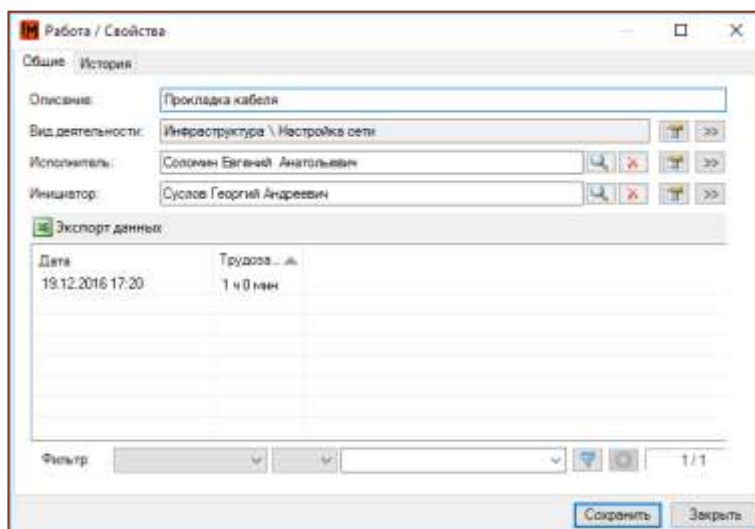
Работа / Свойства

Общие История

Описание: Прокладка кабеля

Вид деятельности: Инфраструктура \ Настройка сети >>

Исполнитель: Соломин Евгений Анатольевич >>

Инициатор: Суслов Георгий Андреевич >>

Экспорт данных

| Дата | Трудоза... |
|---|---|
| 19.12.2016 17:20 | 1 ч 0 мин |

Фильтр: 1/1

Сохранить Закрыть